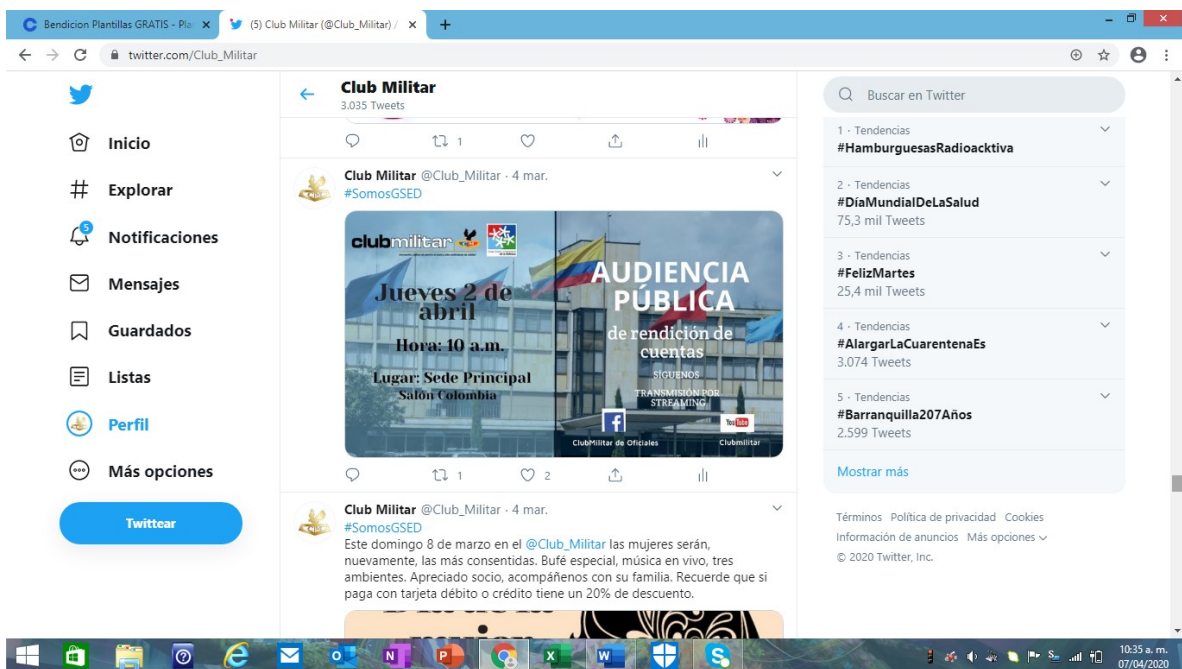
Bendicion Plantillas GRATIS - Pla ×
(5) Club Militar (@Club_Militar) / ×
+
twitter.com/Club_Militar

Inicio
Explorar
5
Notificaciones
Mensajes
Guardados
Listas
Perfil
Más opciones
Twittear

Club Militar
3.035 Tweets

1

Club Militar @Club_Militar · 4 mar.
#SomosGSED

clubmilitar
Jueves 2 de abril
Hora: 10 a.m.
Lugar: Sede Principal
Salón Colombia
AUDIENCIA PÚBLICA
de rendición de cuentas
SÍGUENOS
TRANSMISIÓN POR STREAMING
ClubMilitar de Oficiales
Clubmilitar

1 2

Club Militar @Club_Militar · 4 mar.
#SomosGSED
Este domingo 8 de marzo en el @Club_Militar las mujeres serán, nuevamente, las más consentidas. Bufé especial, música en vivo, tres ambientes. Apreciado socio, acompáñenos con su familia. Recuerde que si paga con tarjeta débito o crédito tiene un 20% de descuento.

Buscar en Twitter

1 · Tendencias
#HamburguesasRadioacktiva

2 · Tendencias
#DíaMundialDeLaSalud
75,3 mil Tweets

3 · Tendencias
#FelizMartes
25,4 mil Tweets

4 · Tendencias
#AlargarLaCuarentenaEs
3.074 Tweets

5 · Tendencias
#Barranquilla207Años
2.599 Tweets

Mostrar más

Términos Política de privacidad Cookies
Información de anuncios Más opciones
© 2020 Twitter, Inc.

10:35 a. m.
07/04/2020